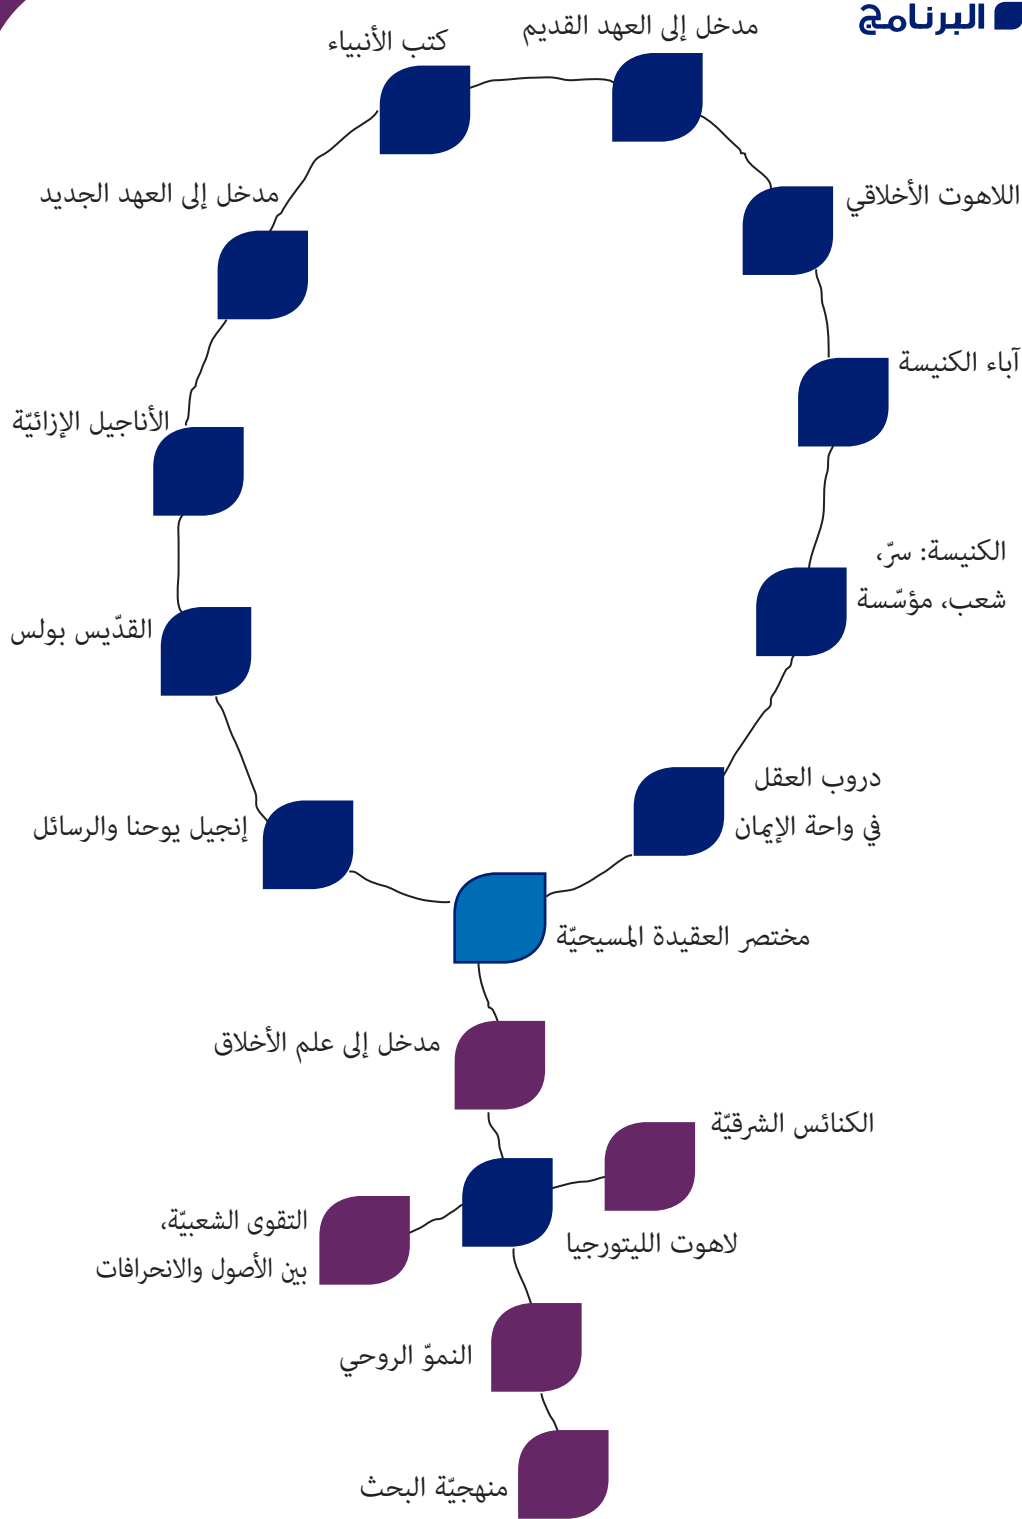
البرنامج

مدخل إلى العهد القديم

كتب الأنبياء

اللاهوت الأخلاقي

مدخل إلى العهد الجديد

آباء الكنيسة

الأناجيل الإزائيّة

الكنيسة: سرّ، شعب، مؤسّسة

القدّيس بولس

دروب العقل في واحة الإيمان

إنجيل يوحنا والرسائل

مختصر العقيدة المسيحيّة

مدخل إلى علم الأخلاق

الكنائس الشرقيّة

التقوى الشعبيّة، بين الأصول والانحرافات

لاهوت الليتورجيا

النموّ الروحي

منهجيّة البحث